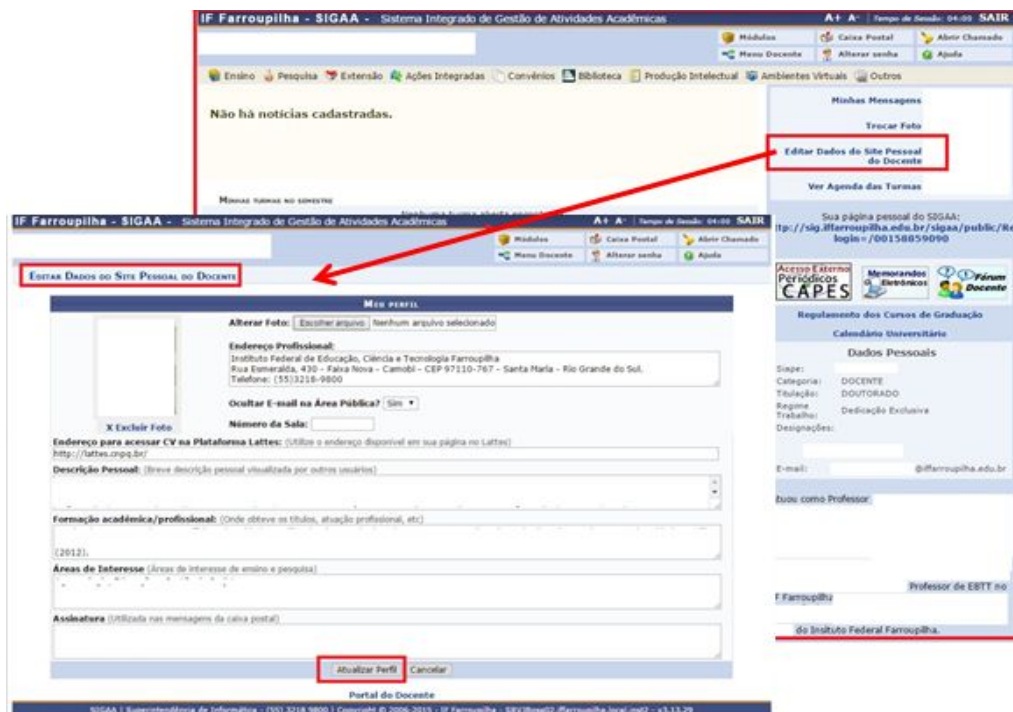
IF Farroupilha - SIGAA - Sistema Integrado de Gestão de Atividades Acadêmicas

A+ A- | Tempo de Sessão: 04:00 SAIR

Módulos | Caixa Postal | Abrir Chamado
Menu Docente | Alterar senha | Ajuda

Ensino | Pesquisa | Extensão | Ações Integradas | Convênios | Biblioteca | Produção Intelectual | Ambientes Virtuais | Outros

Não há notícias cadastradas.

Minhas turmas no semestre

Minhas Mensagens

Trocar Foto

Editar Dados do Site Pessoal do Docente

Ver Agenda das Turmas

Sua página pessoal do SIGAA:
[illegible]tp://sig.iffarroupilha.edu.br/sigaa/public/Re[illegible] login=/00158059090

Acesso Externo Periódicos CAPES | Memorandos Eletrônicos | Fórum Docente

Regulamento dos Cursos de Graduação

Calendário Universitário

Dados Pessoais

Siape:
Categoria: DOCENTE
Titulação: DOUTORADO
Regime Trabalho: Dedicação Exclusiva
Designações:

E-mail: @iffarroupilha.edu.br

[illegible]tuou como Professor

Professor de EBTT no

F Farroupilha

do Insituto Federal Farroupilha.

IF Farroupilha - SIGAA - Sistema Integrado de Gestão de Atividades Acadêmicas

A+ A- | Tempo de Sessão: 04:00 SAIR

Módulos | Caixa Postal | Abrir Chamado
Menu Docente | Alterar senha | Ajuda

Editar Dados do Site Pessoal do Docente

Meu perfil

Alterar Foto: Escolher arquivo Nenhum arquivo selecionado

Endereço Profissional:
Instituto Federal de Educação, Ciência e Tecnologia Farroupilha
Rua Esmeralda, 430 - Faixa Nova - Camobi - CEP 97110-767 - Santa Maria - Rio Grande do Sul.
Telefone: (55)3218-9800

X Excluir Foto

Ocultar E-mail na Área Pública? Sim

Número da Sala:

Endereço para acessar CV na Plataforma Lattes: (Utilize o endereço disponível em sua página no Lattes)
http://lattes.cnpq.br/

Descrição Pessoal: (Breve descrição pessoal visualizada por outros usuários)

Formação acadêmica/profissional: (Onde obteve os títulos, atuação profissional, etc)
(2012).

Áreas de Interesse (Áreas de interesse de ensino e pesquisa)

Assinatura (Utilizada nas mensagens da caixa postal)

Atualizar Perfil | Cancelar

Portal do Docente

SIGAA | Superintendência de Informática - (55) 3218 9800 | Copyright © 2006-2015 - IF Farroupilha - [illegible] - v3.13.29